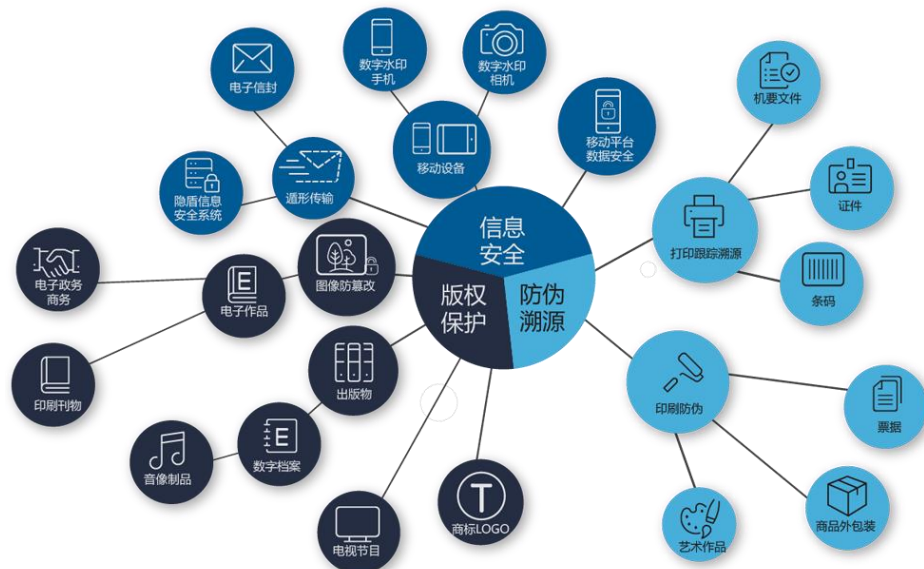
信息安全

版权保护

防伪溯源

电子信封

数字水印手机

数字水印相机

移动设备

移动平台数据安全

隐盾信息安全系统

遁形传输

电子政务商务

电子作品

图像防篡改

印刷刊物

出版物

音像制品

数字档案

电视节目

商标LOGO

机要文件

证件

打印跟踪溯源

条码

印刷防伪

票据

艺术作品

商品外包装